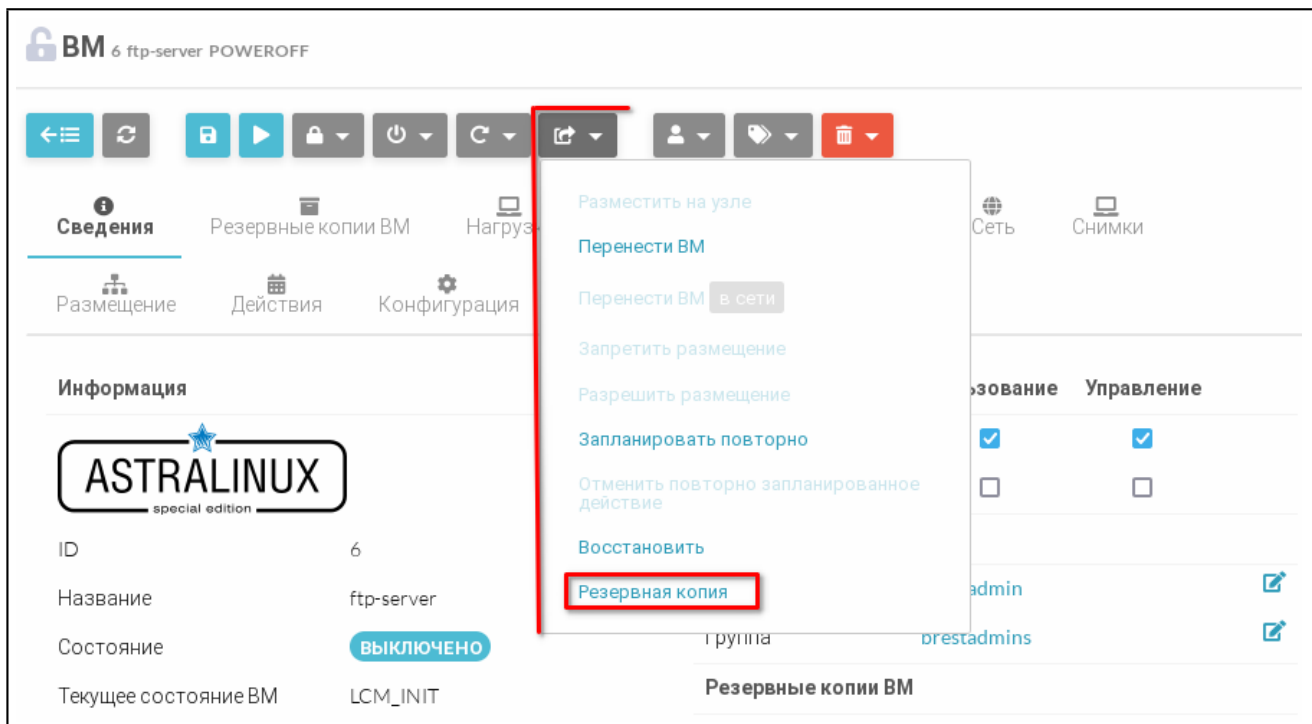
ВМ 6 ftp-server POWEROFF

Сведения
Резервные копии ВМ
Нагруз
Сеть
Снимки
Размещение
Действия
Конфигурация

Разместить на узле
Перенести ВМ
Перенести ВМ в сети
Запретить размещение
Разрешить размещение
Запланировать повторно
Отменить повторно запланированное действие
Восстановить
Резервная копия

Информация
ASTRALINUX
special edition

| | |
|---|---|
| ID | 6 |
| Название | ftp-server |
| Состояние | ВЫКЛЮЧЕНО |
| Текущее состояние ВМ | LCM_INIT |

зование
Управление

admin
Группа
brestadmins

Резервные копии ВМ